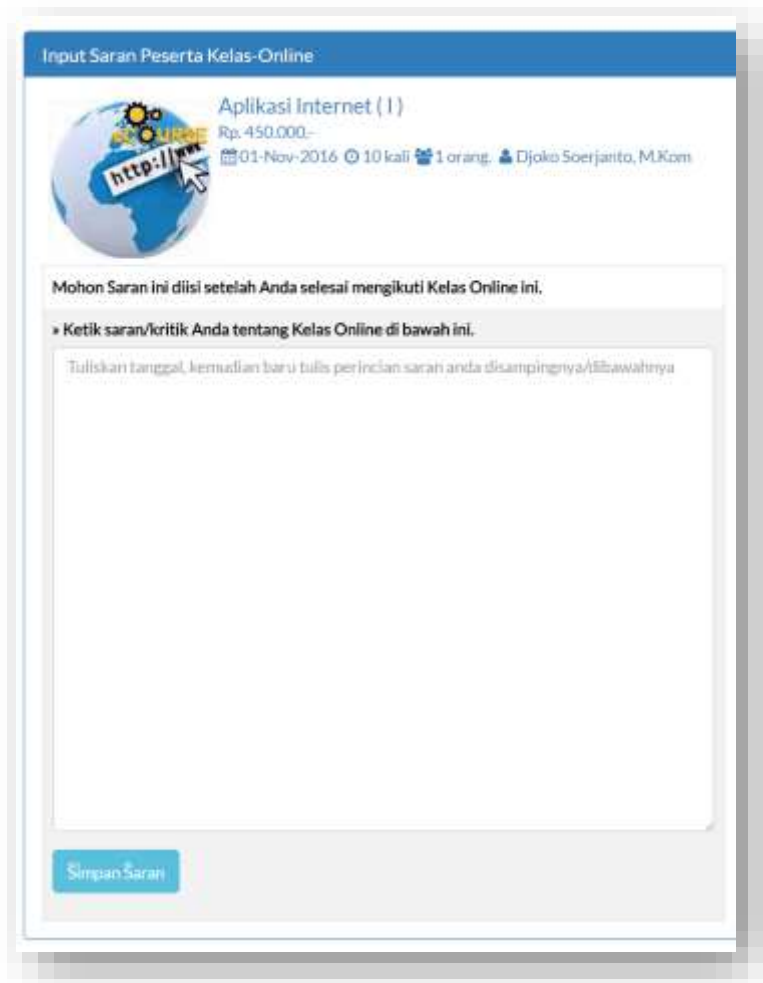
Input Saran Peserta Kelas-Online

eCOURSE http://www

Aplikasi Internet ( I )
Rp. 450.000,-
01-Nov-2016 10 kali 1 orang. Djoko Soerjanto, M.Kom

Mohon Saran ini diisi setelah Anda selesai mengikuti Kelas Online ini.

» Ketik saran/kritik Anda tentang Kelas Online di bawah ini.

Tuliskan tanggal, kemudian baru tulis perincian saran anda disampingnya/dibawahnya

Simpan Saran